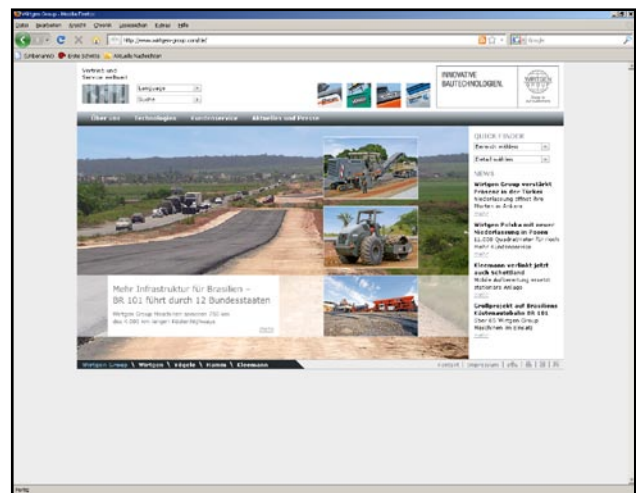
Wirtgen Group - Mozilla Firefox

Datei Bearbeiten Ansicht Chronik Lesezeichen Extras Hilfe

http://www.wirtgen-group.com/de/

Google

Erste Schritte Aktuelle Nachrichten

Vertrieb und Service weltweit

Language

Suche

INNOVATIVE BAUTECHNOLOGIEN.

Über uns Technologien Kundenservice Aktuelles und Presse

QUICK FINDER

Bereich wählen

Detail wählen

NEWS

Wirtgen Group verstärkt Präsenz in der Türkei
Niederlassung öffnet ihre Pforten in Ankara
mehr

Wirtgen Polska mit neuer Niederlassung in Posen
11.000 Quadratmeter für noch mehr Kundenservice
mehr

Kleemann verlinkt jetzt auch Schottland
Mobile Aufbereitung erreicht stationäre Anlage
mehr

Großprojekt auf Brasiliens Küstenautobahn BR 101
Über 65 Wirtgen Group Maschinen im Einsatz
mehr

Mehr Infrastruktur für Brasilien – BR 101 führt durch 12 Bundesstaaten

Wirtgen Group Maschinen bauen 750 km des 4.000 km langen Küsten-highways

mehr

Wirtgen Group \ Wirtgen \ Vögele \ Hamm \ Kleemann

Kontakt | Impressum | AGBs | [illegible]

Fertig